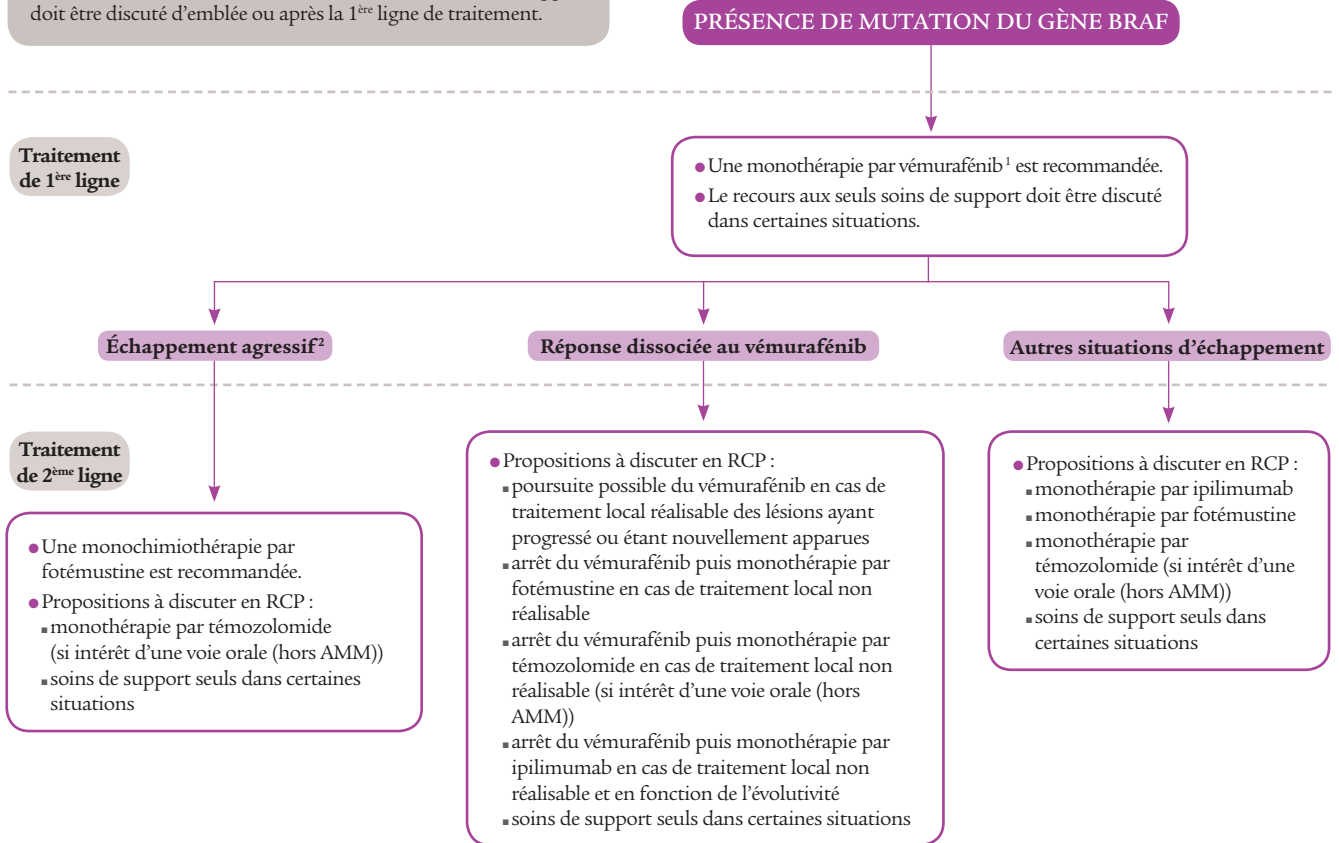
doit être discuté d'emblée ou après la 1ère ligne de traitement.

PRÉSENCE DE MUTATION DU GÈNE BRAF

Traitement de 1ère ligne

Une monothérapie par vémurafénib$^1$ est recommandée.
Le recours aux seuls soins de support doit être discuté dans certaines situations.

Échappement agressif$^2$

Réponse dissociée au vémurafénib

Autres situations d'échappement

Traitement de 2ème ligne

Une monochimiothérapie par fotémustine est recommandée.
Propositions à discuter en RCP :
monothérapie par témozolomide (si intérêt d'une voie orale (hors AMM))
soins de support seuls dans certaines situations

Propositions à discuter en RCP :
poursuite possible du vémurafénib en cas de traitement local réalisable des lésions ayant progressé ou étant nouvellement apparues
arrêt du vémurafénib puis monothérapie par fotémustine en cas de traitement local non réalisable
arrêt du vémurafénib puis monothérapie par témozolomide en cas de traitement local non réalisable (si intérêt d'une voie orale (hors AMM))
arrêt du vémurafénib puis monothérapie par ipilimumab en cas de traitement local non réalisable et en fonction de l'évolutivité
soins de support seuls dans certaines situations

Propositions à discuter en RCP :
monothérapie par ipilimumab
monothérapie par fotémustine
monothérapie par témozolomide (si intérêt d'une voie orale (hors AMM))
soins de support seuls dans certaines situations